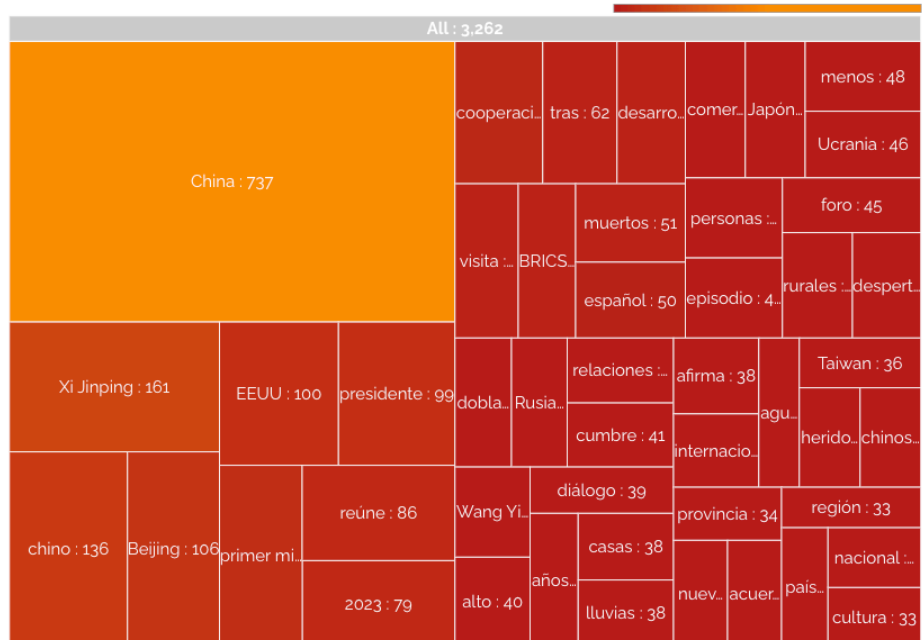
All : 3,262

China : 737

Xi Jinping : 161

EEUU : 100

presidente : 99

chino : 136

Beijing : 106

primer mi...

reúne : 86

2023 : 79

cooperaci...

tras : 62

desarro...

comer...

Japón...

menos : 48

Ucrania : 46

visita :...

BRICS...

muertos : 51

español : 50

personas :...

episodio : 4...

foro : 45

rurales :...

despert...

dobla...

Rusia...

relaciones :...

cumbre : 41

afirma : 38

internacio...

agu...

Taiwan : 36

herido...

chinos...

Wang Yi...

alto : 40

diálogo : 39

años...

casas : 38

lluvias : 38

provincia : 34

nuev...

acuer...

región : 33

país...

nacional :...

cultura : 33